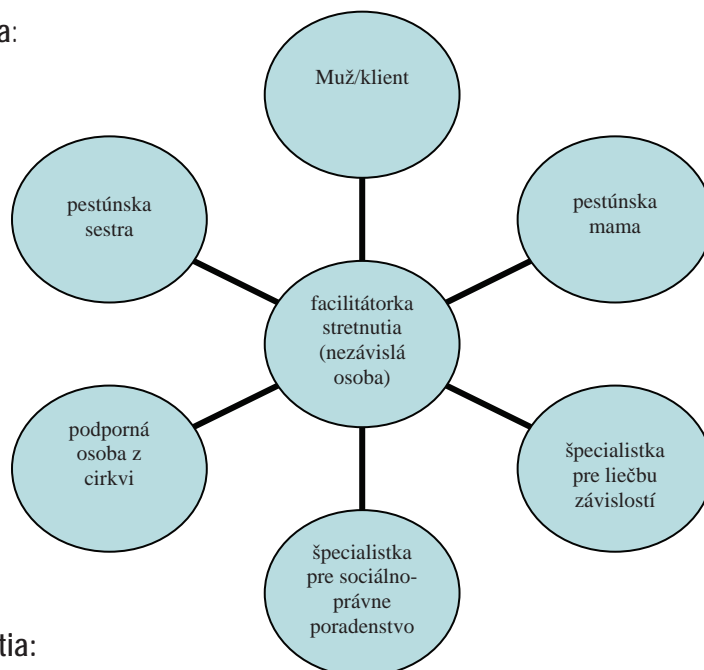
a:

Muž/klient

pestúnska sestra

pestúnska mama

facilitátorka stretnutia (nezávislá osoba)

podporná osoba z cirkvi

špecialistka pre liečbu závislostí

špecialistka pre sociálno-právne poradenstvo

tia: